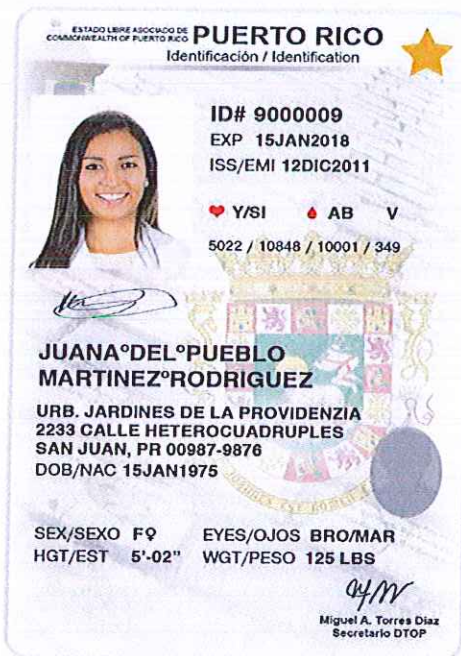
ESTADO LIBRE ASOCIADO DE
COMMONWEALTH OF PUERTO RICO
PUERTO RICO
Identificación / Identification

ID# 9000009
EXP 15JAN2018
ISS/EMI 12DIC2011

Y/SI AB V

5022 / 10848 / 10001 / 349

JUANA°DEL°PUEBLO
MARTINEZ°RODRIGUEZ

URB. JARDINES DE LA PROVIDENZIA
2233 CALLE HETEROCUADRUPLES
SAN JUAN, PR 00987-9876
DOB/NAC 15JAN1975

SEX/SEXO F♀
EYES/OJOS BRO/MAR
HGT/EST 5'-02"
WGT/PESO 125 LBS

Miguel A. Torres Diaz
Secretario DTOP